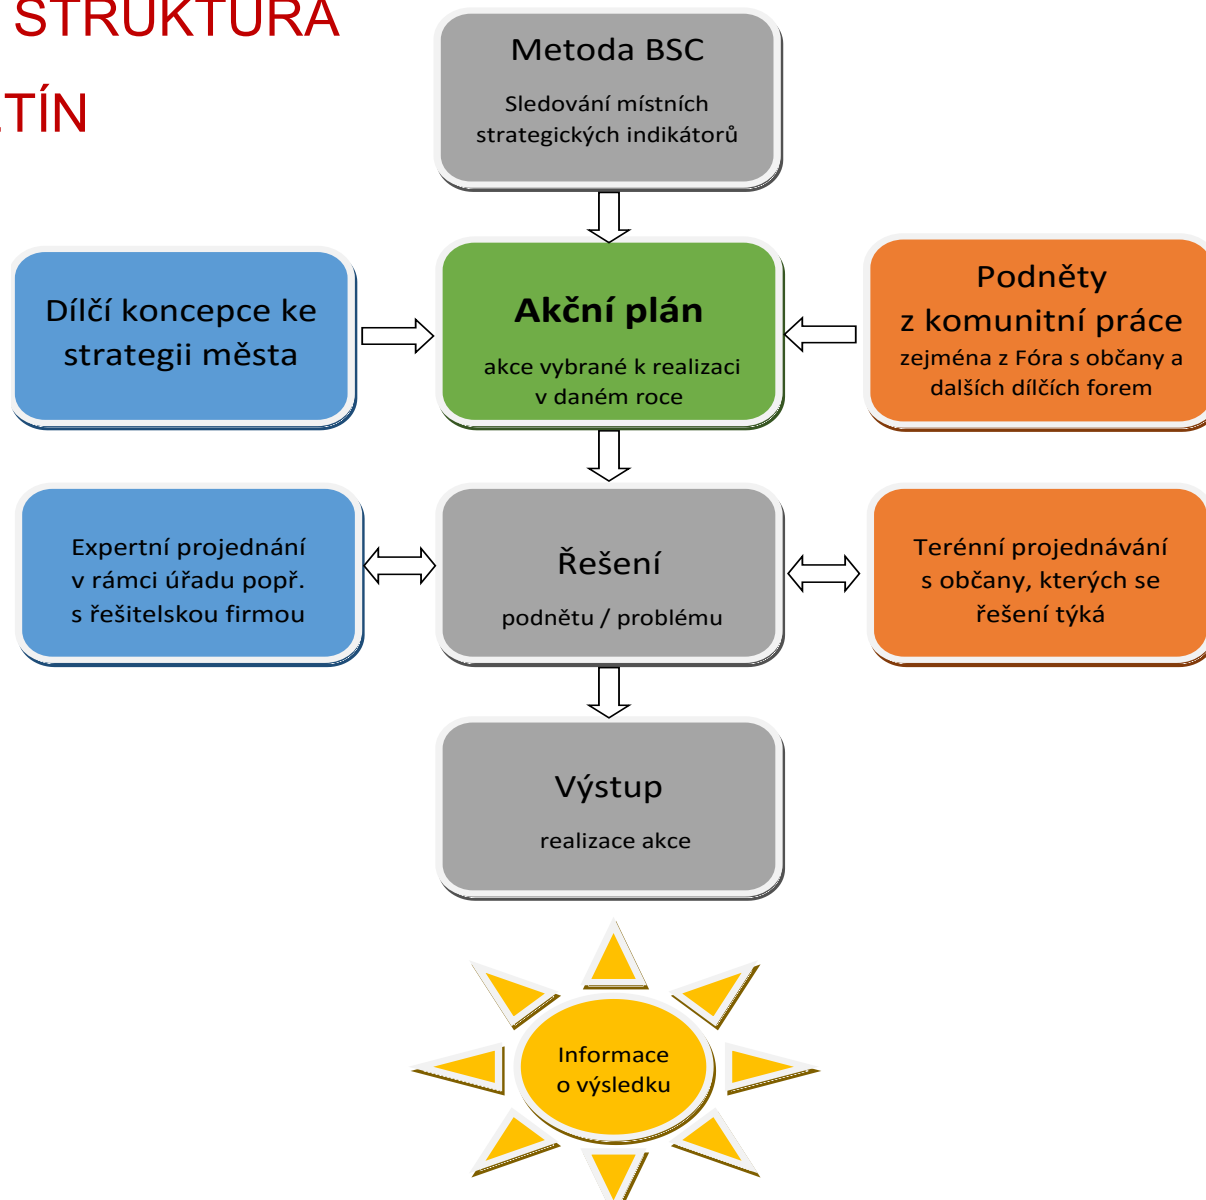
STRUKTURA

TÍN

Metoda BSC

Sledování místních strategických indikátorů

Dílčí koncepce ke strategii města

Akční plán

akce vybrané k realizaci v daném roce

Podněty z komunitní práce

zejména z Fóra s občany a dalších dílčích forem

Expertní projednání v rámci úřadu popř. s řešitelskou firmou

Řešení

podnětu / problému

Terénní projednávání s občany, kterých se řešení týká

Výstup

realizace akce

Informace o výsledku